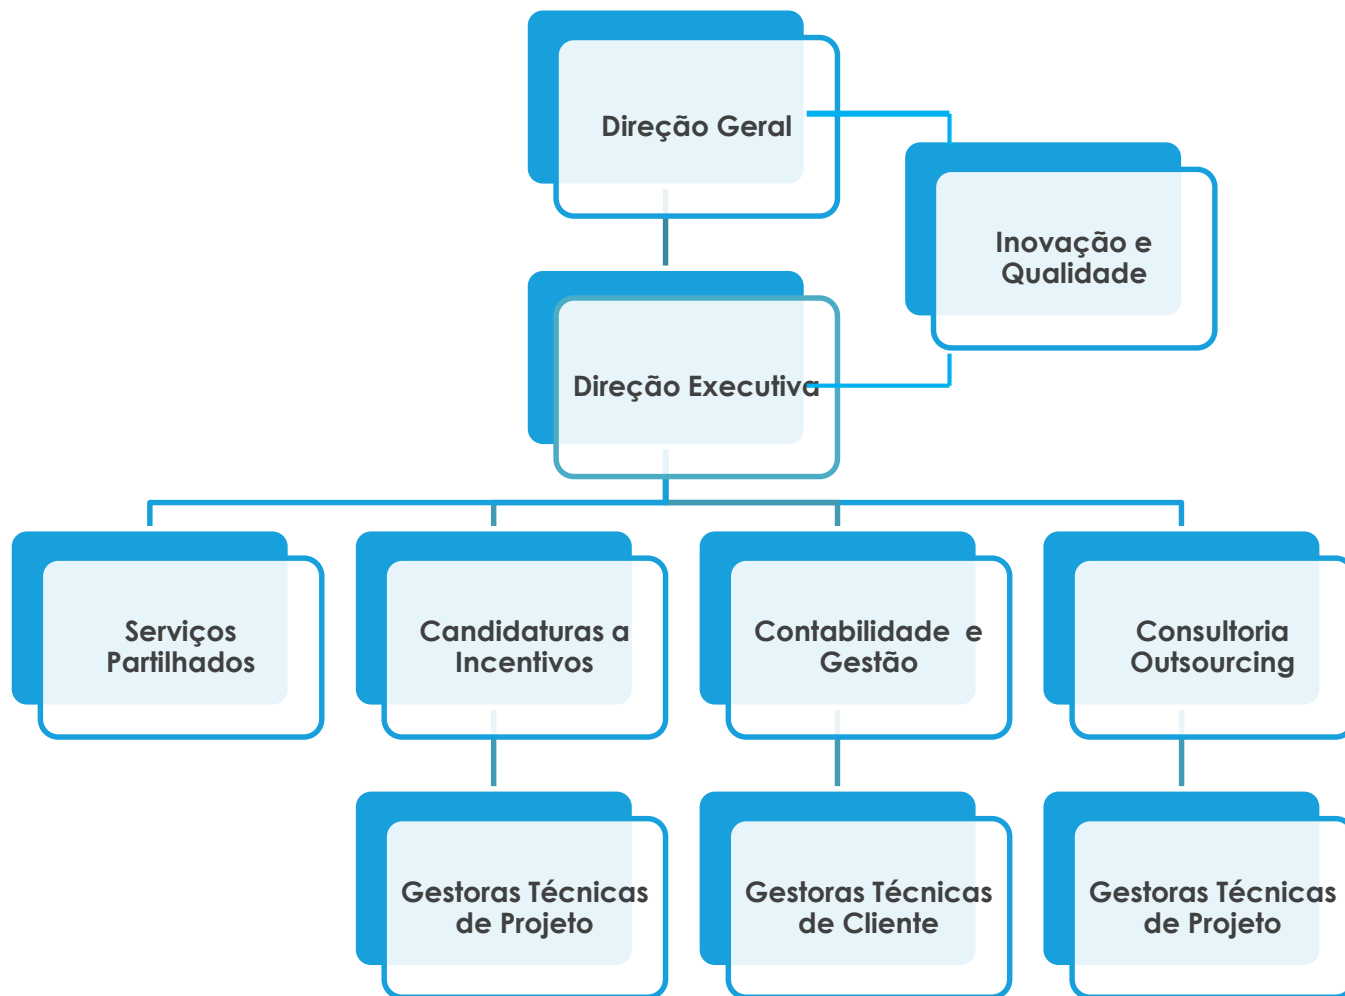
Direção Geral

Inovação e Qualidade

Direção Executiva

Serviços Partilhados

Candidaturas a Incentivos

Contabilidade e Gestão

Consultoria Outsourcing

Gestoras Técnicas de Projeto

Gestoras Técnicas de Cliente

Gestoras Técnicas de Projeto